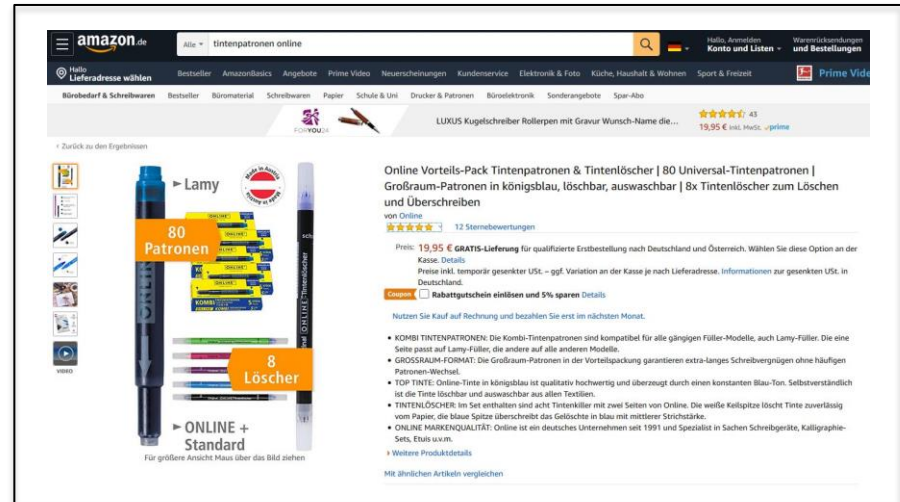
amazon.de

Alle tintenpatronen online

Hallo, Anmelden Konto und Listen

Warenrücksendungen und Bestellungen

Hallo Lieferadresse wählen

Bestseller AmazonBasics Angebote Prime Video Neuerscheinungen Kundenservice Elektronik & Foto Küche, Haushalt & Wohnen Sport & Freizeit

Prime Vide

Bürobedarf & Schreibwaren Bestseller Büromaterial Schreibwaren Papier Schule & Uni Drucker & Patronen Büroelektronik Sonderangebote Spar-Abo

FORYOU24

LUXUS Kugelschreiber Rollerpen mit Gravur Wunsch-Name die...

43

19,95 € inkl. MwSt. prime

‹ Zurück zu den Ergebnissen

VIDEO

► Lamy

Made in Austria

80 Patronen

ONLINE

KOMBI

8 Löscher

► ONLINE + Standard

Für größere Ansicht Maus über das Bild ziehen

Online Vorteils-Pack Tintenpatronen & Tintenlöscher | 80 Universal-Tintenpatronen | Großraum-Patronen in königsblau, löschbar, auswaschbar | 8x Tintenlöscher zum Löschen und Überschreiben

von Online

12 Sternebewertungen

Preis: 19,95 € GRATIS-Lieferung für qualifizierte Erstbestellung nach Deutschland und Österreich. Wählen Sie diese Option an der Kasse. Details

Preise inkl. temporär gesenkter USt. – ggf. Variation an der Kasse je nach Lieferadresse. Informationen zur gesenkten USt. in Deutschland.

Coupon Rabattgutschein einlösen und 5% sparen Details

Nutzen Sie Kauf auf Rechnung und bezahlen Sie erst im nächsten Monat.

• KOMBI TINTENPATRONEN: Die Kombi-Tintenpatronen sind kompatibel für alle gängigen Füller-Modelle, auch Lamy-Füller. Die eine Seite passt auf Lamy-Füller, die andere auf alle anderen Modelle.
• GROSSRAUM-FORMAT: Die Großraum-Patronen in der Vorteilspackung garantieren extra-langes Schreibvergnügen ohne häufigen Patronen-Wechsel.
• TOP TINTE: Online-Tinte in königsblau ist qualitativ hochwertig und überzeugt durch einen konstanten Blau-Ton. Selbstverständlich ist die Tinte löschbar und auswaschbar aus allen Textilien.
• TINTENLÖSCHER: Im Set enthalten sind acht Tintenkiller mit zwei Seiten von Online. Die weiße Keilspitze löscht Tinte zuverlässig vom Papier, die blaue Spitze überschreibt das Gelöschte in blau mit mittlerer Strichstärke.
• ONLINE MARKENQUALITÄT: Online ist ein deutsches Unternehmen seit 1991 und Spezialist in Sachen Schreibgeräte, Kalligraphie-Sets, Etuis u.v.m.

› Weitere Produktdetails

Mit ähnlichen Artikeln vergleichen